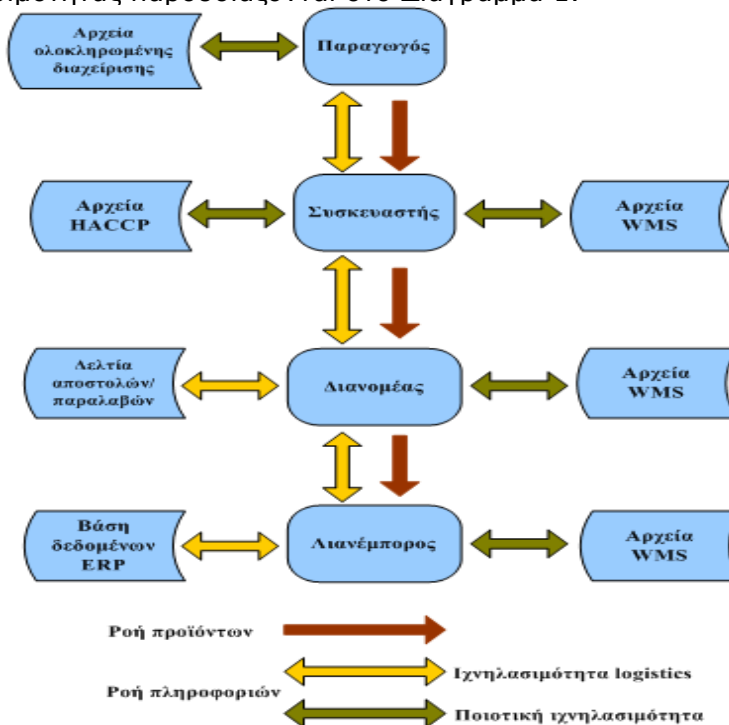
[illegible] παρουσιάζεται στο Διάγραμμα 1.

Αρχεία ολοκληρωμένης διαχείρισης

Παραγωγός

Αρχεία HACCP

Συσκευαστής

Αρχεία WMS

Δελτία αποστολών/ παραλαβών

Διανομέας

Αρχεία WMS

Βάση δεδομένων ERP

Λιανέμπορος

Αρχεία WMS

Ροή προϊόντων

Ροή πληροφοριών

Ιχνηλασιμότητα logistics

Ποιοτική ιχνηλασιμότητα